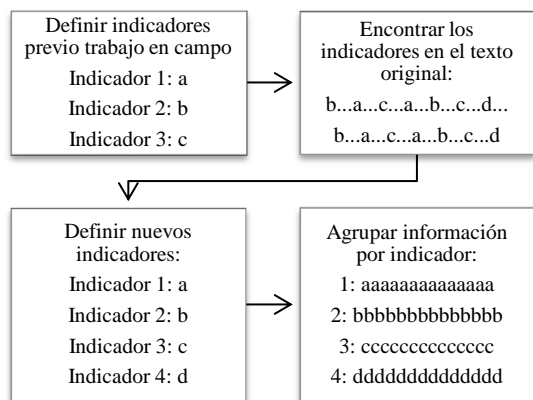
Definir indicadores previo trabajo en campo

Indicador 1: a

Indicador 2: b

Indicador 3: c

Encontrar los indicadores en el texto original:

b...a...c...a...b...c...d...

b...a...c...a...b...c...d

Definir nuevos indicadores:

Indicador 1: a

Indicador 2: b

Indicador 3: c

Indicador 4: d

Agrupar información por indicador:

1: aaaaaaaaaaaaaa

2: bbbbbbbbbbbbbb

3: cccccccccccccc

4: dddddddddddddd